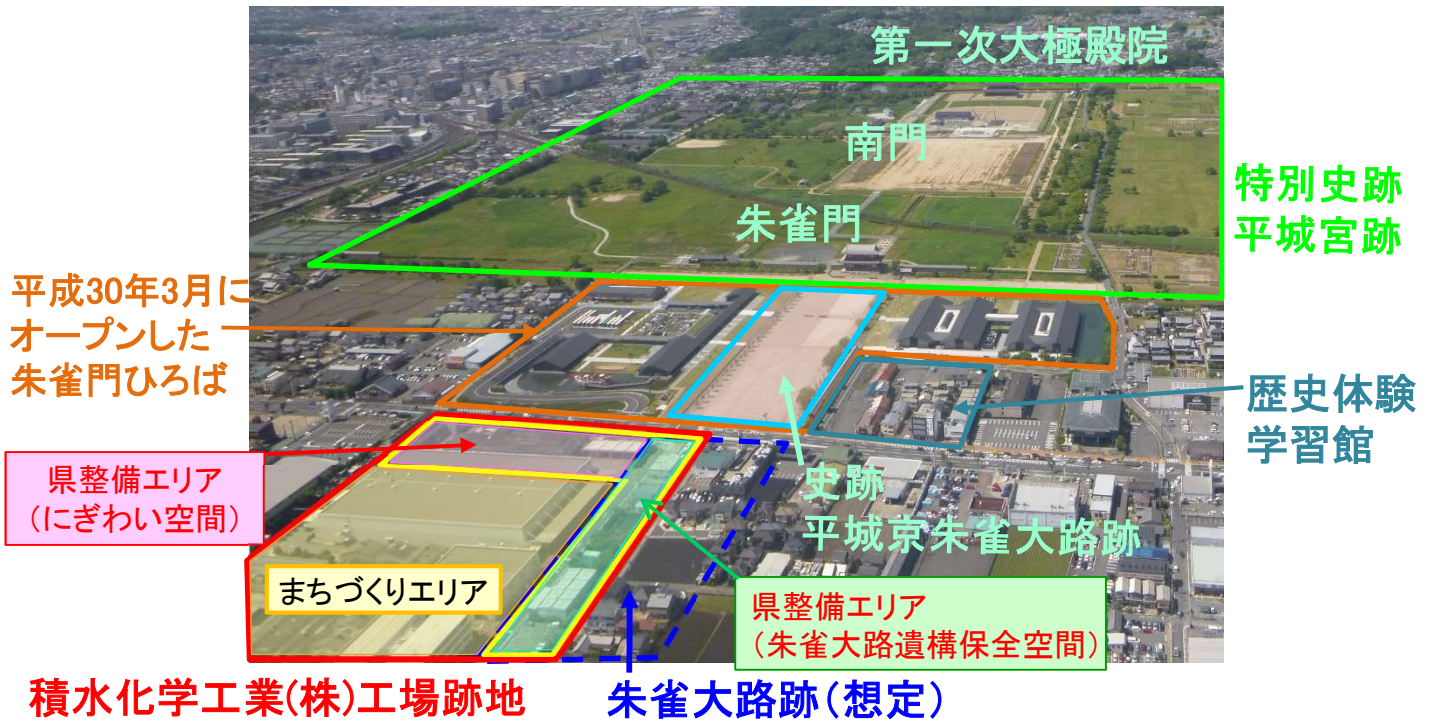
第一次大極殿院

南門

朱雀門

特別史跡
平城宮跡

平成30年3月に
オープンした
朱雀門ひろば

歴史体験
学習館

県整備エリア
(にぎわい空間)

史跡
平城京朱雀大路跡

まちづくりエリア

県整備エリア
(朱雀大路遺構保全空間)

積水化学工業(株)工場跡地

朱雀大路跡(想定)